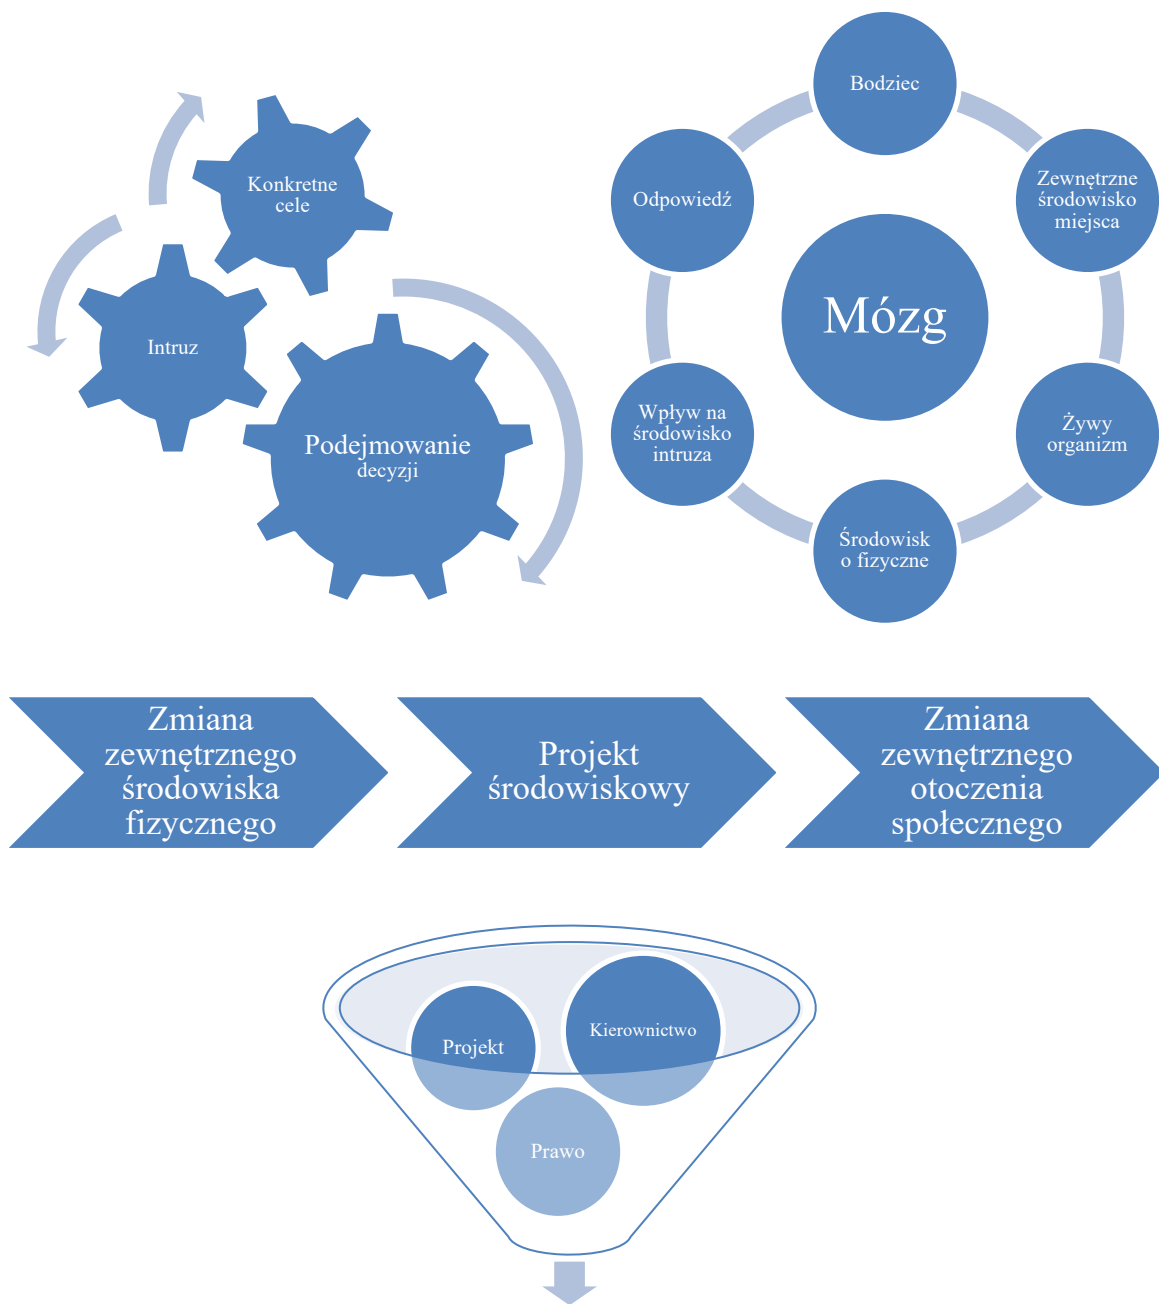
Konkretne cele

Intruz

Podejmowanie decyzji

Bodziec

Zewnętrzne środowisko miejsca

Odpowiedź

Mózg

Wpływ na środowisko intruza

Żywy organizm

Środowisk o fizyczne

Zmiana zewnętrznego środowiska fizycznego

Projekt środowiskowy

Zmiana zewnętrznego otoczenia społecznego

Projekt

Kierownictwo

Prawo